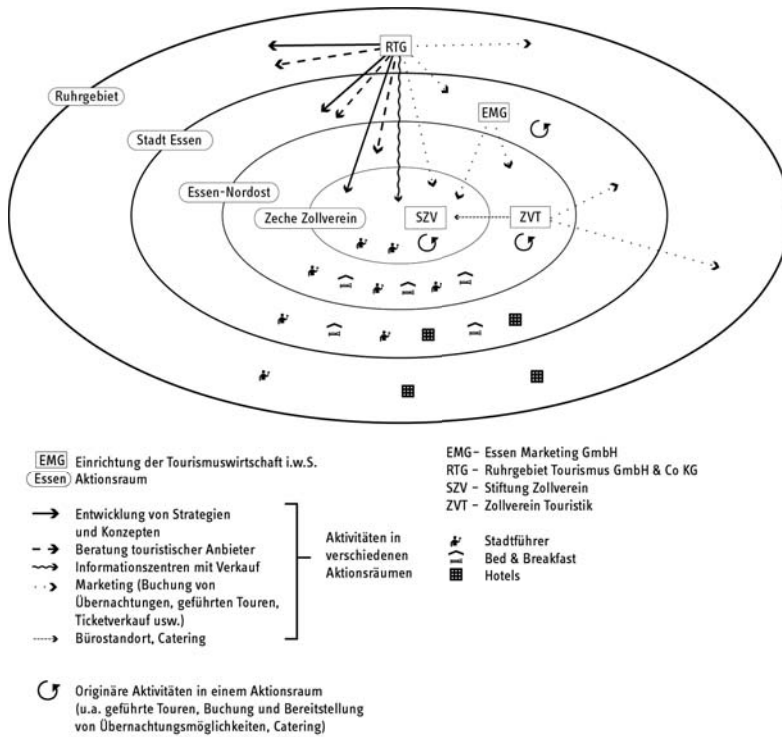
RTG

Ruhrgebiet

Stadt Essen

EMG

Essen-Nordost

Zeche Zollverein

SZV

ZVT

EMG Einrichtung der Tourismuswirtschaft i.w.S.
Essen Aktionsraum

Entwicklung von Strategien und Konzepten
Beratung touristischer Anbieter
Informationszentren mit Verkauf
Marketing (Buchung von Übernachtungen, geführten Touren, Ticketverkauf usw.)
Bürostandort, Catering

Aktivitäten in verschiedenen Aktionsräumen

Originäre Aktivitäten in einem Aktionsraum (u.a. geführte Touren, Buchung und Bereitstellung von Übernachtungsmöglichkeiten, Catering)

EMG – Essen Marketing GmbH
RTG – Ruhrgebiet Tourismus GmbH & Co KG
SZV – Stiftung Zollverein
ZVT – Zollverein Touristik

Stadtführer
Bed & Breakfast
Hotels